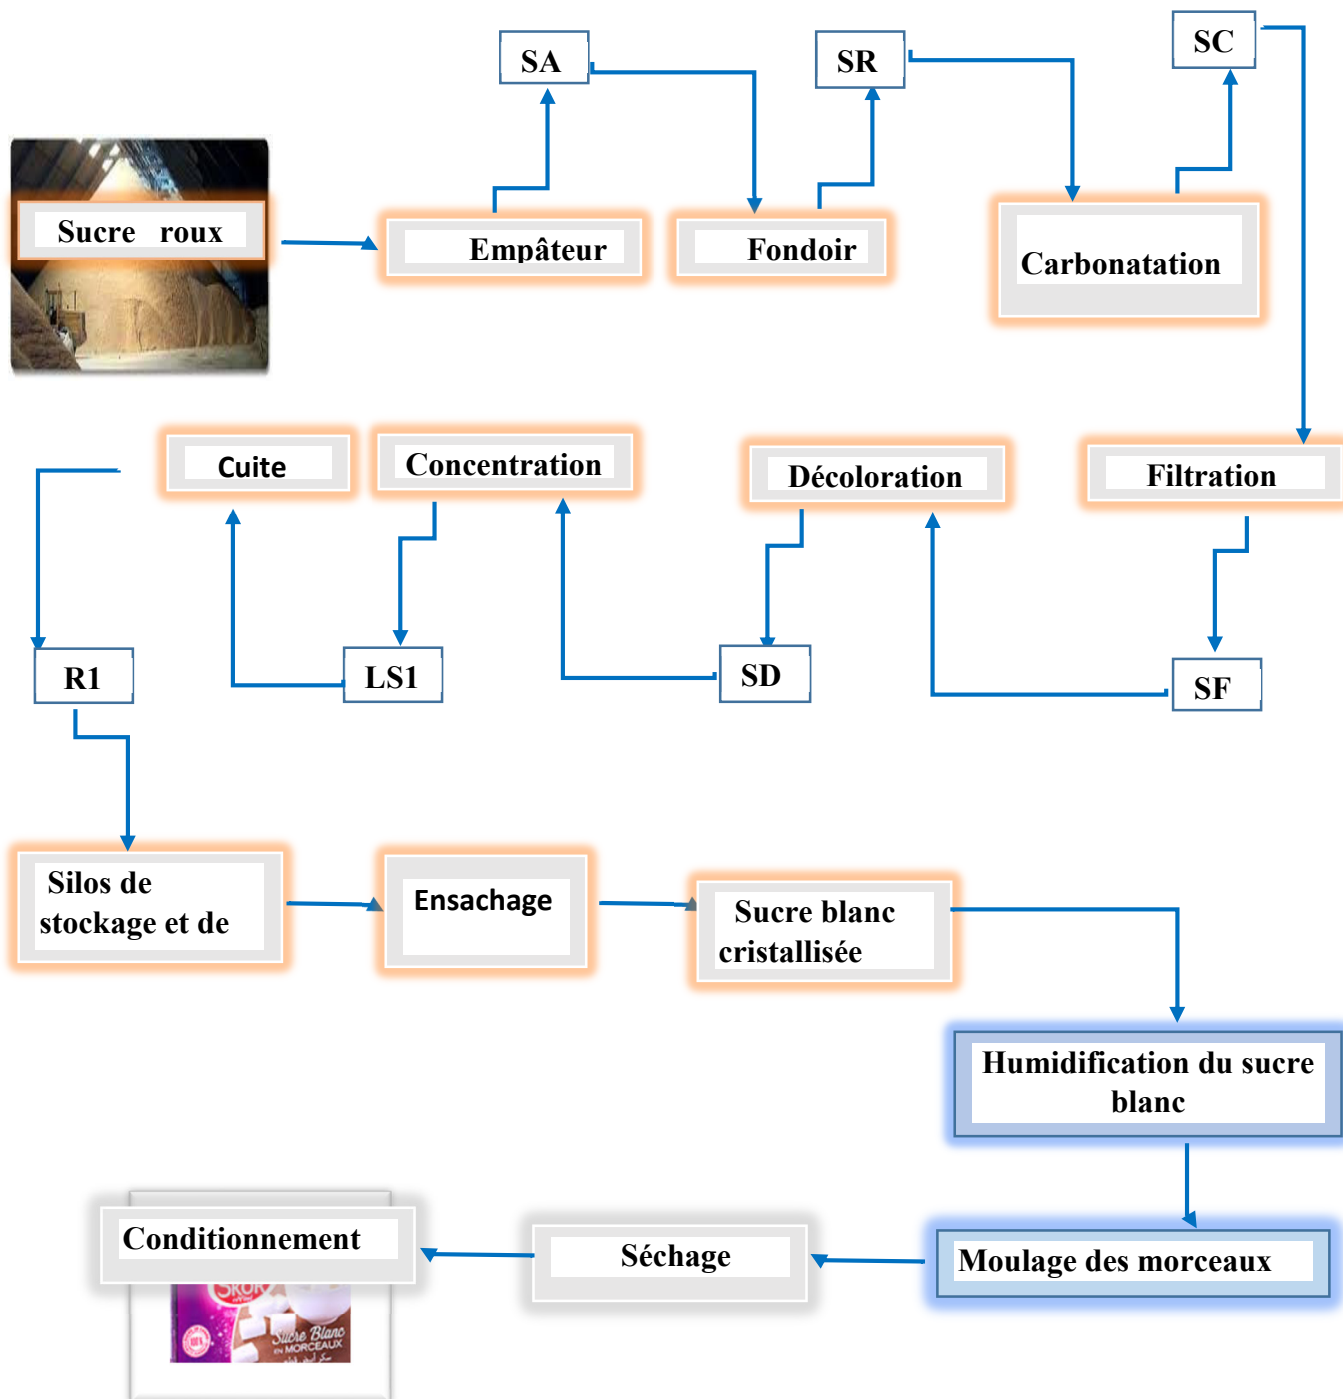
SA

SR

SC

Sucre roux

Empâteur

Fondoir

Carbonatation

Cuite

Concentration

Décoloration

Filtration

R1

LS1

SD

SF

Silos de stockage et de

Ensachage

Sucre blanc cristallisée

Humidification du sucre blanc

Conditionnement

Séchage

Moulage des morceaux

SKOR

Sucre Blanc EN MORCEAUX